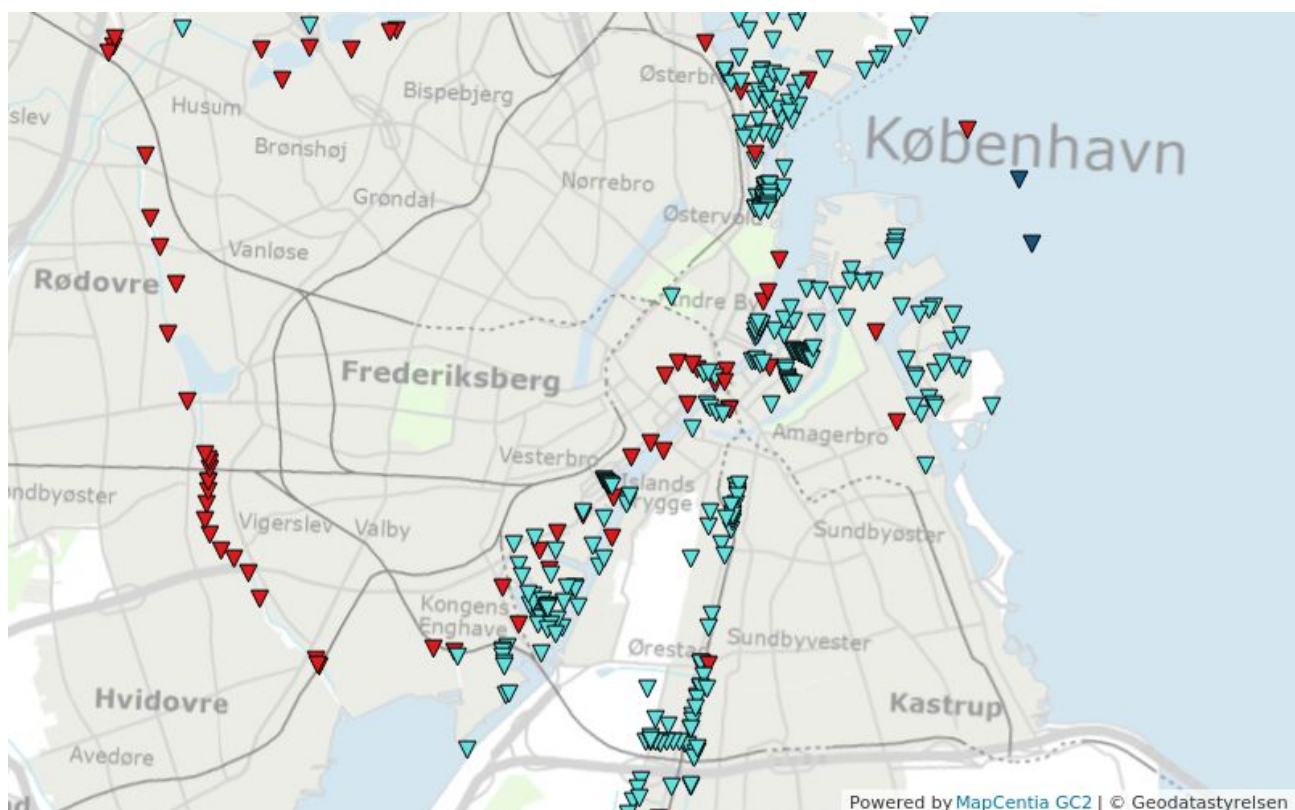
slev
Husum
Bispebjerg
Østerbro
Brønshøj
København
Nørrebro
Grøndal
Østervold
Vanløse
Rødovre
Indre By
Frederiksberg
Amagerbro
Vesterbro
Islands Brygge
ndbyøster
Vigerslev
Valby
Sundbyøster
Kongens Enghave
Ørestad
Sundbyvester
Hvidovre
Kastrup
Avedøre
Powered by MapCentia GC2 | © Geodatastyrelsen